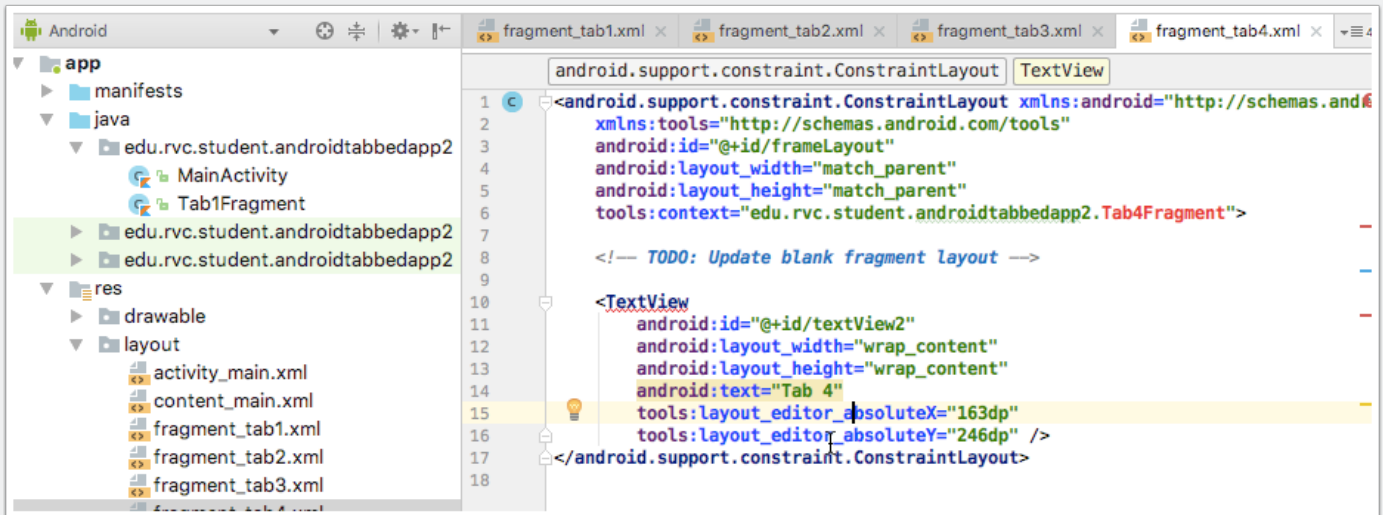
Android

app
manifests
java
edu.rvc.student.androidtabbedapp2
MainActivity
Tab1Fragment
edu.rvc.student.androidtabbedapp2
edu.rvc.student.androidtabbedapp2
res
drawable
layout
activity_main.xml
content_main.xml
fragment_tab1.xml
fragment_tab2.xml
fragment_tab3.xml
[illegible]

fragment_tab1.xml | fragment_tab2.xml | fragment_tab3.xml | fragment_tab4.xml

android.support.constraint.ConstraintLayout | TextView

1 <android.support.constraint.ConstraintLayout xmlns:android="http://schemas.and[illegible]
2 xmlns:tools="http://schemas.android.com/tools"
3 android:id="@+id/frameLayout"
4 android:layout_width="match_parent"
5 android:layout_height="match_parent"
6 tools:context="edu.rvc.student.androidtabbedapp2.Tab4Fragment">
7
8 <!-- TODO: Update blank fragment layout -->
9
10 <TextView
11 android:id="@+id/textView2"
12 android:layout_width="wrap_content"
13 android:layout_height="wrap_content"
14 android:text="Tab 4"
15 tools:layout_editor_absoluteX="163dp"
16 tools:layout_editor_absoluteY="246dp" />
17 </android.support.constraint.ConstraintLayout>
18